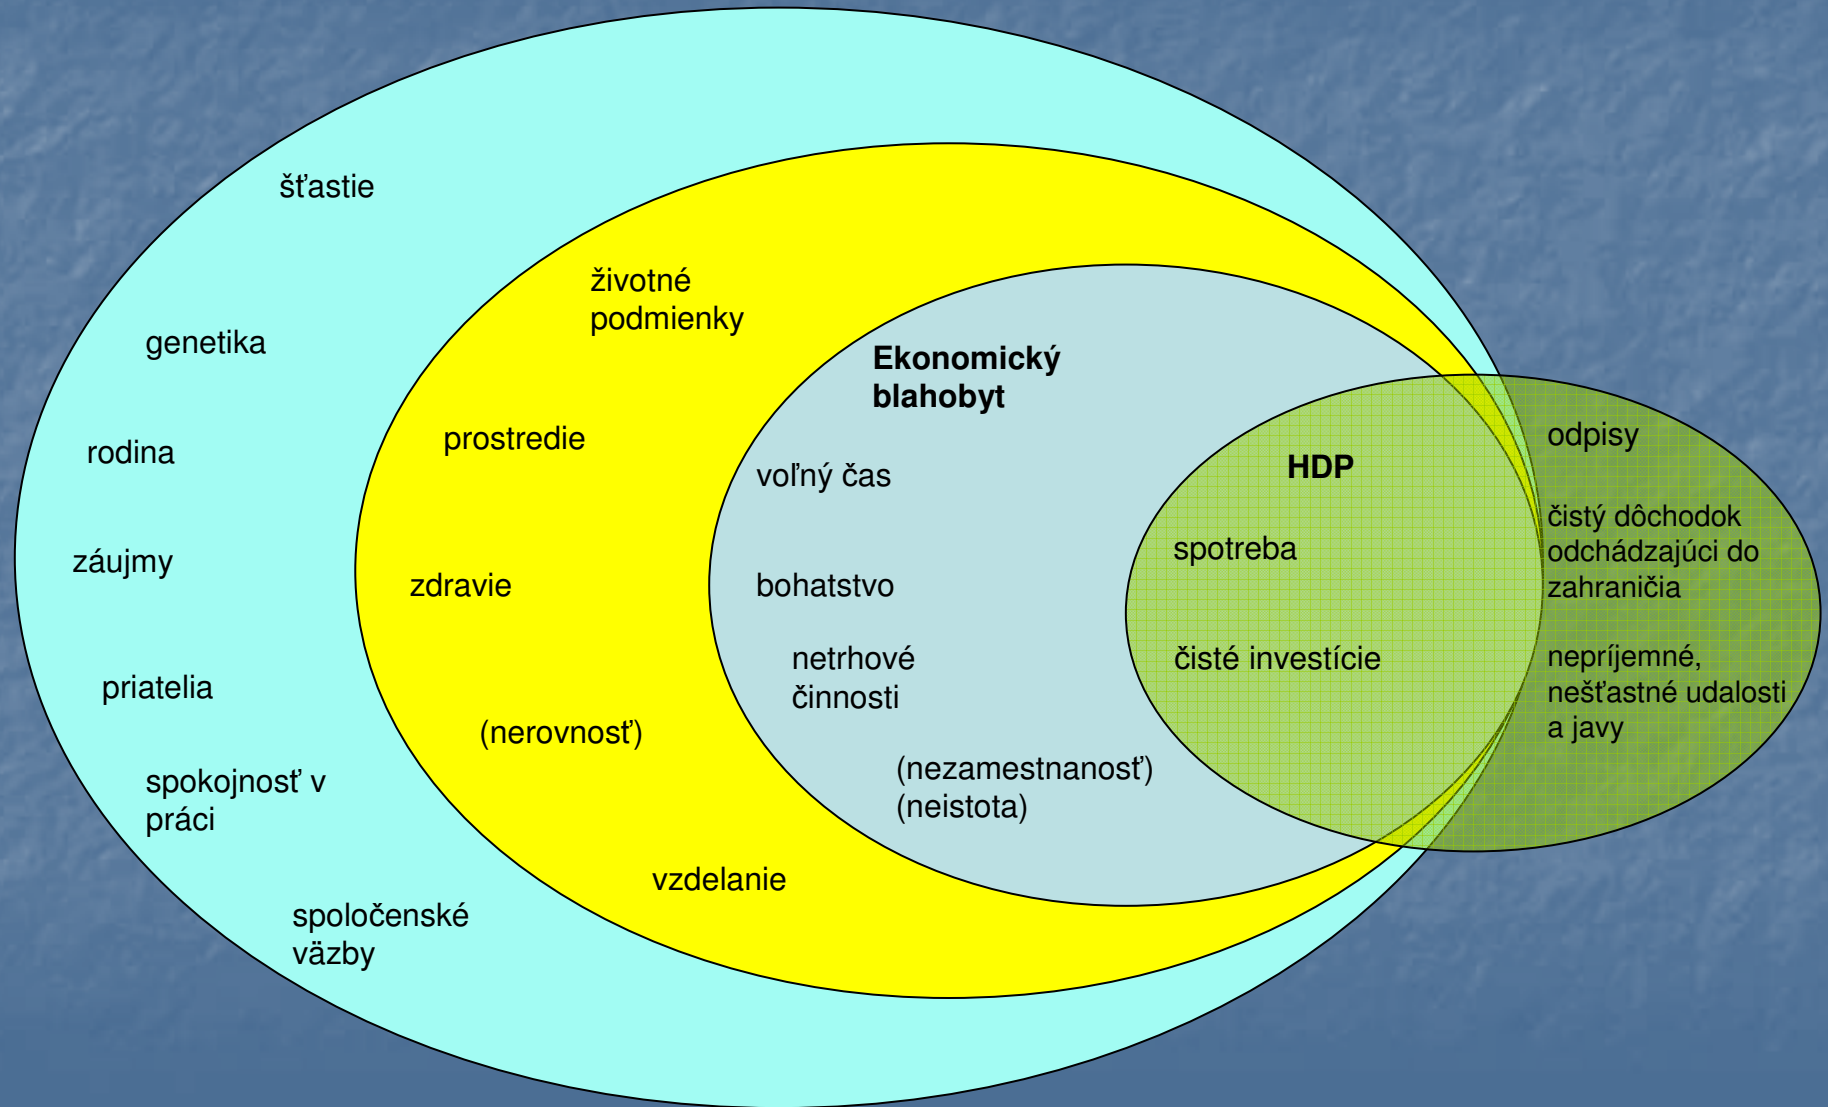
šťastie

genetika

rodina

záujmy

priatelia

spokojnosť v práci

spoločenské väzby

životné podmienky

prostredie

zdravie

(nerovnosť)

vzdelanie

Ekonomický blahobyt

voľný čas

bohatstvo

netrhové činnosti

(nezamestnanosť)
(neistota)

HDP

spotreba

čisté investície

odpisy

čistý dôchodok odchádzajúci do zahraničia

nepríjemné, nešťastné udalosti a javy